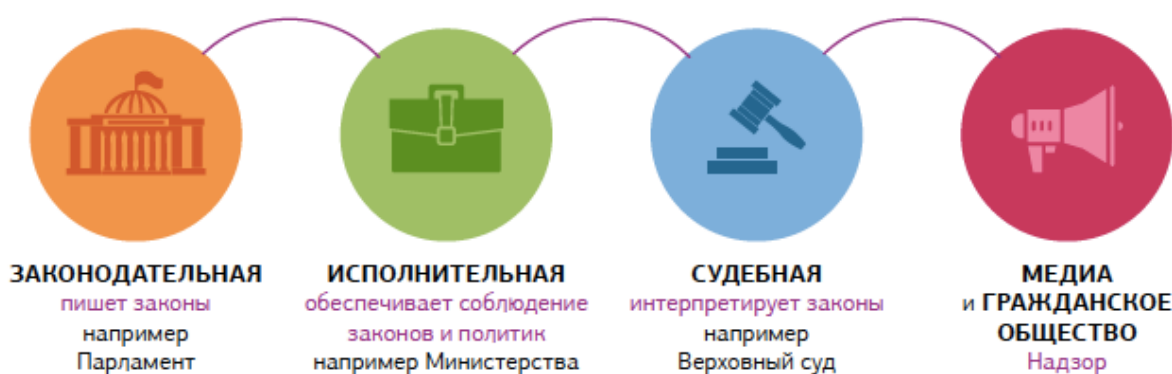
ЗАКОНОДАТЕЛЬНАЯ
пишет законы
например
Парламент

ИСПОЛНИТЕЛЬНАЯ
обеспечивает соблюдение законов и политик
например Министерства

СУДЕБНАЯ
интерпретирует законы
например
Верховный суд

МЕДИА
и ГРАЖДАНСКОЕ ОБЩЕСТВО
Надзор